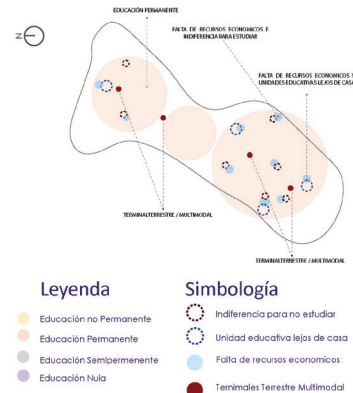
EDUCACIÓN PERMANENTE

FALTA DE RECURSOS ECONOMICOS E INDIFERENCIA PARA ESTUDIAR

FALTA DE RECURSOS ECONOMICOS Y UNIDADES EDUCATIVAS LEJOS DE CASA

TERMINALTERRESTRE / MULTIMODAL

TERMINALTERRESTRE / MULTIMODAL

Leyenda

Educación no Permanente

Educación Permanente

Educación Semipermenente

Educación Nula

Simbología

Indiferencia para no estudiar

Unidad educativa lejos de casa

Falta de recursos economicos

Terminales Terrestre Multimodal